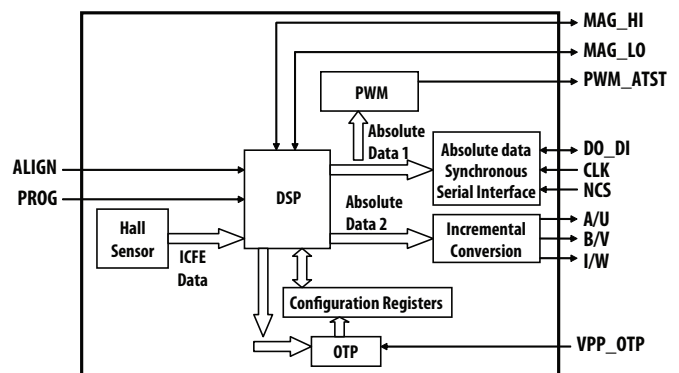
MAG_HI
MAG_LO
PWM
PWM_ATST
Absolute Data 1
Absolute data Synchronous Serial Interface
DO_DI
CLK
NCS
ALIGN
PROG
DSP
Absolute Data 2
Hall Sensor
ICFE Data
Incremental Conversion
A/U
B/V
I/W
Configuration Registers
OTP
VPP_OTP